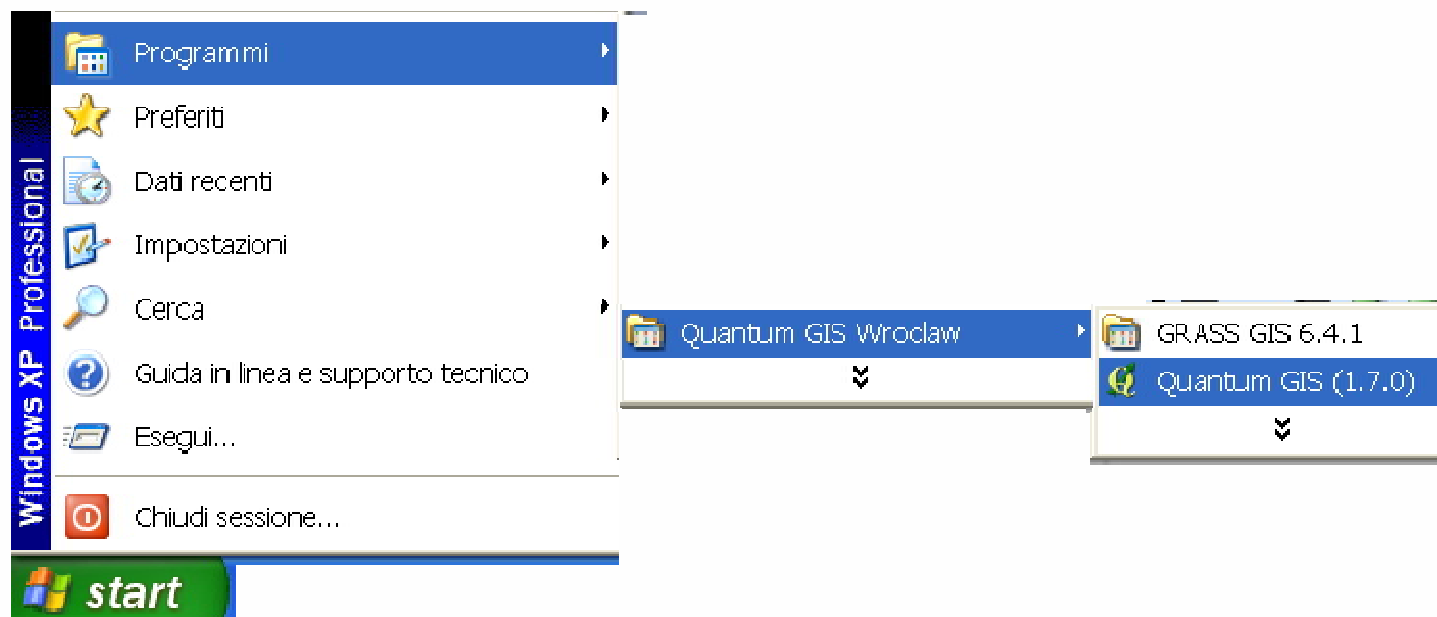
Windows XP Professional

Programmi
Preferiti
Dati recenti
Impostazioni
Cerca
Guida in linea e supporto tecnico
Esegui...
Chiudi sessione...

start

Quantum GIS Wroclaw

GRASS GIS 6.4.1
Quantum GIS (1.7.0)